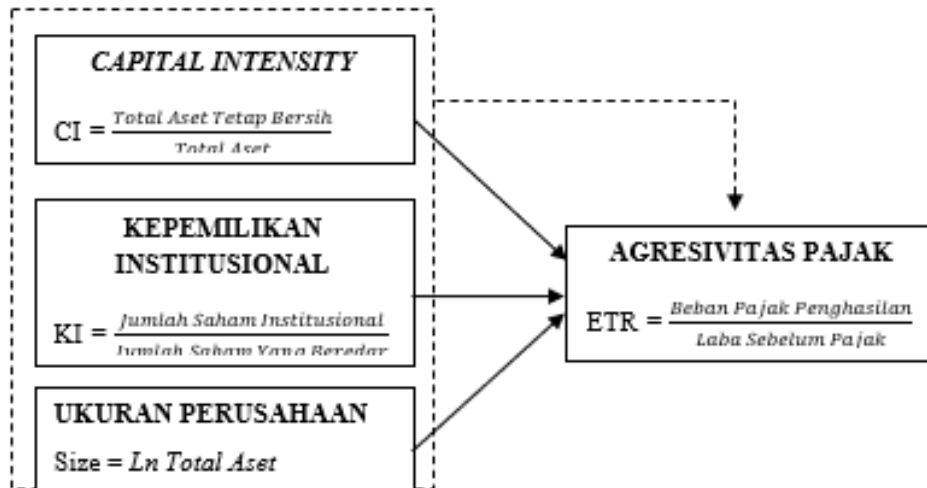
CAPITAL INTENSITY

CI = $\frac{Total\ Aset\ Tetap\ Bersih}{Total\ Aset}$

KEPEMILIKAN INSTITUSIONAL

KI = $\frac{Jumlah\ Saham\ Institusional}{Jumlah\ Saham\ Yang\ Beredar}$

UKURAN PERUSAHAAN

Size = $Ln\ Total\ Aset$

AGRESIVITAS PAJAK

ETR = $\frac{Beban\ Pajak\ Penghasilan}{Laba\ Sebelum\ Pajak}$